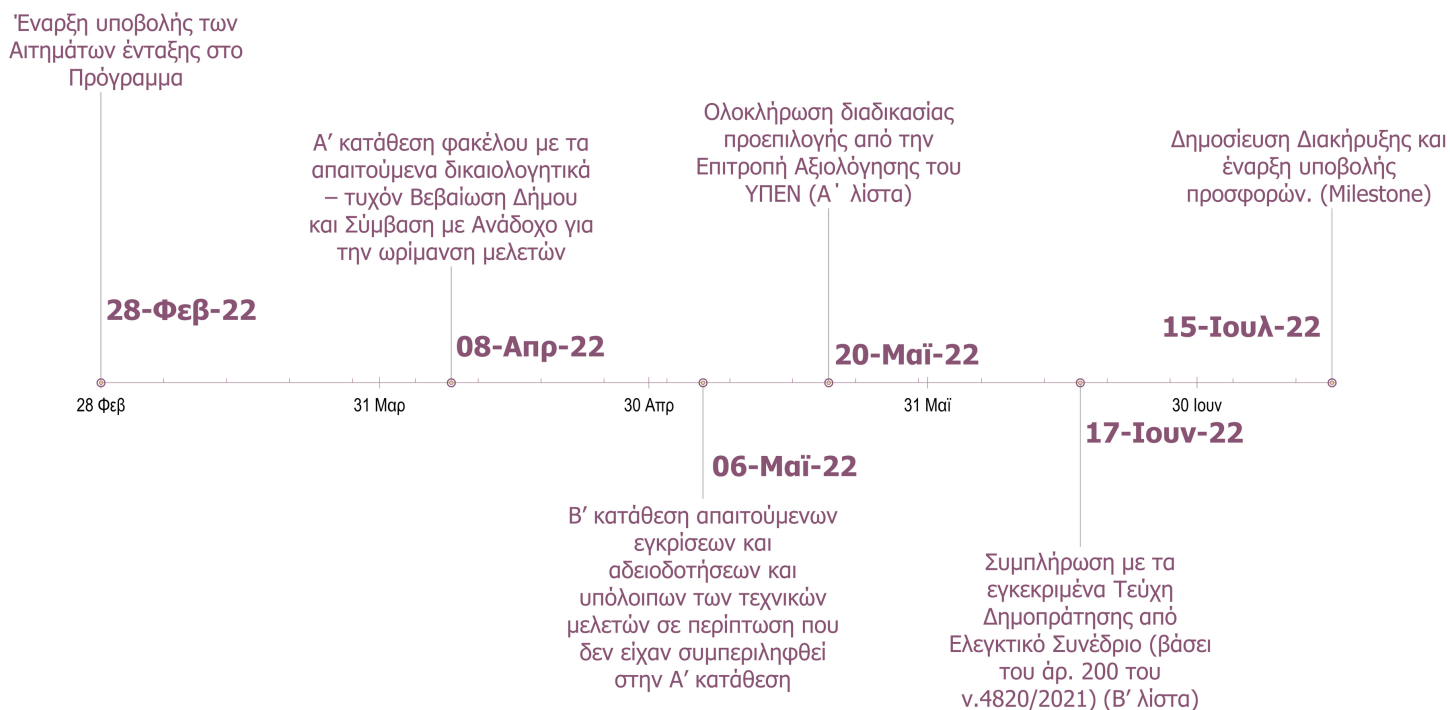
Έναρξη υποβολής των Αιτημάτων ένταξης στο Πρόγραμμα

28-Φεβ-22

Α' κατάθεση φακέλου με τα απαιτούμενα δικαιολογητικά – τυχόν Βεβαίωση Δήμου και Σύμβαση με Ανάδοχο για την ωρίμανση μελετών

08-Απρ-22

Ολοκλήρωση διαδικασίας προεπιλογής από την Επιτροπή Αξιολόγησης του ΥΠΕΝ (Α΄ λίστα)

20-Μαϊ-22

Δημοσίευση Διακήρυξης και έναρξη υποβολής προσφορών. (Milestone)

15-Ιουλ-22

28 Φεβ

31 Μαρ

30 Απρ

31 Μαϊ

30 Ιουν

06-Μαϊ-22

Β' κατάθεση απαιτούμενων εγκρίσεων και αδειοδοτήσεων και υπόλοιπων των τεχνικών μελετών σε περίπτωση που δεν είχαν συμπεριληφθεί στην Α' κατάθεση

17-Ιουν-22

Συμπλήρωση με τα εγκεκριμένα Τεύχη Δημοπράτησης από Ελεγκτικό Συνέδριο (βάσει του άρ. 200 του ν.4820/2021) (Β' λίστα)